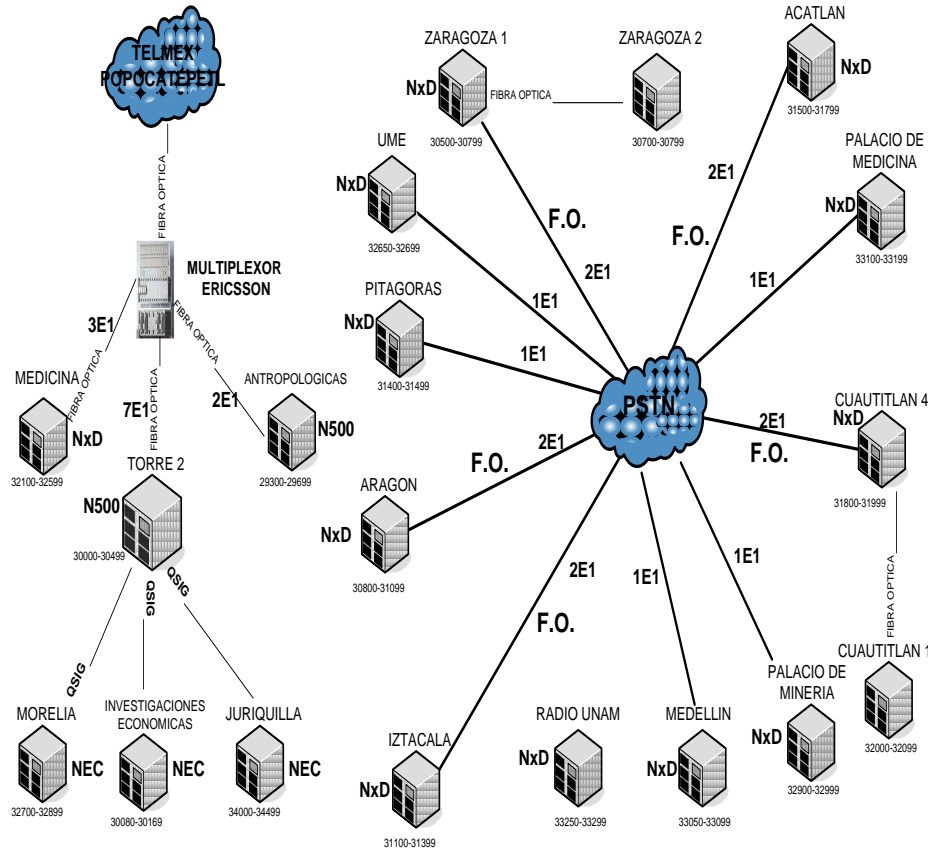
TELMEX POPOCATEPETL

FIBRA OPTICA

MULTIPLEXOR ERICSSON

3E1

FIBRA OPTICA

FIBRA OPTICA

7E1

FIBRA OPTICA

2E1

MEDICINA

NxD

32100-32599

ANTROPOLOGICAS

N500

29300-29699

TORRE 2

N500

30000-30499

QSIG

QSIG

QSIG

MORELIA

NEC

32700-32899

INVESTIGACIONES ECONOMICAS

NEC

30080-30169

JURIQUILLA

NEC

34000-34499

ZARAGOZA 1

NxD

FIBRA OPTICA

30500-30799

ZARAGOZA 2

30700-30799

ACATLAN

NxD

31500-31799

UME

NxD

32650-32699

F.O.

2E1

2E1

F.O.

PALACIO DE MEDICINA

NxD

33100-33199

1E1

1E1

PITAGORAS

NxD

31400-31499

1E1

PSTN

2E1

F.O.

CUAUTITLAN 4

NxD

31800-31999

2E1

F.O.

ARAGON

NxD

30800-31099

2E1

F.O.

1E1

1E1

FIBRA OPTICA

CUAUTITLAN 1

32000-32099

PALACIO DE MINERIA

NxD

32900-32999

IZTACALA

NxD

31100-31399

RADIO UNAM

NxD

33250-33299

MEDELLIN

NxD

33050-33099